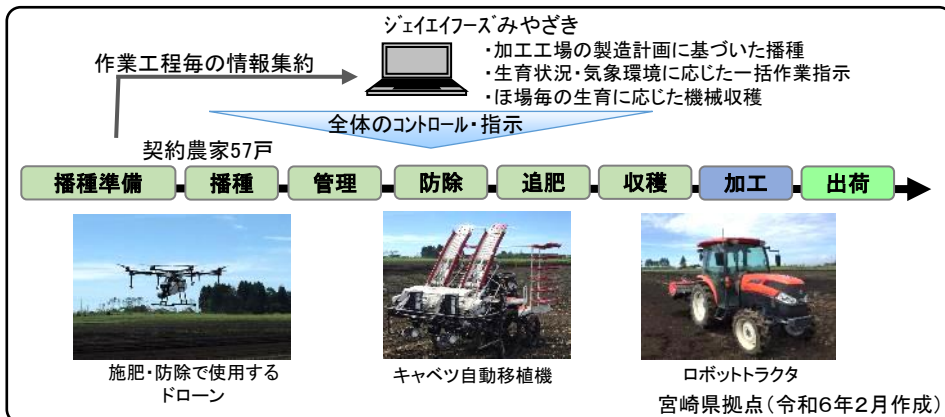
ジェイエイフーズみやざき
・加工工場の製造計画に基づいた播種
・生育状況・気象環境に応じた一括作業指示
・ほ場毎の生育に応じた機械収穫

作業工程毎の情報集約

全体のコントロール・指示

契約農家57戸

播種準備 播種 管理 防除 追肥 収穫 加工 出荷

施肥・防除で使用するドローン

キャベツ自動移植機

ロボットトラクタ

宮崎県拠点（令和6年2月作成）